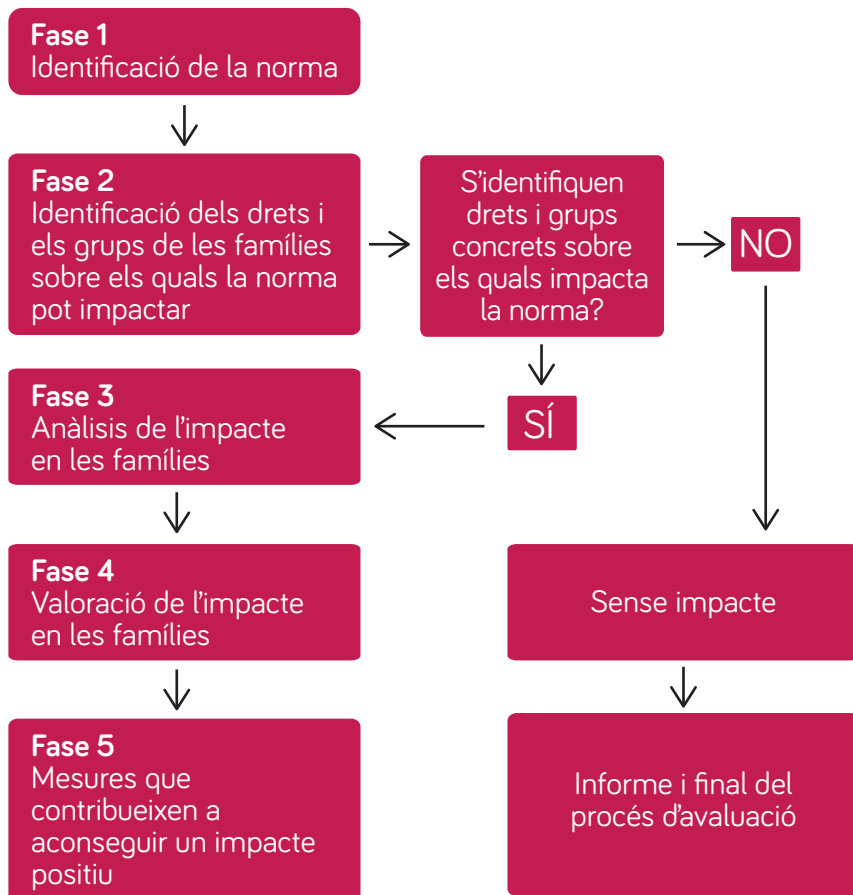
Fase 1
Identificació de la norma

Fase 2
Identificació dels drets i els grups de les famílies sobre els quals la norma pot impactar

S'identifiquen drets i grups concrets sobre els quals impacta la norma?

NO

SÍ

Fase 3
Anàlisis de l'impacte en les famílies

Fase 4
Valoració de l'impacte en les famílies

Sense impacte

Fase 5
Mesures que contribueixen a aconseguir un impacte positiu

Informe i final del procés d'avaluació